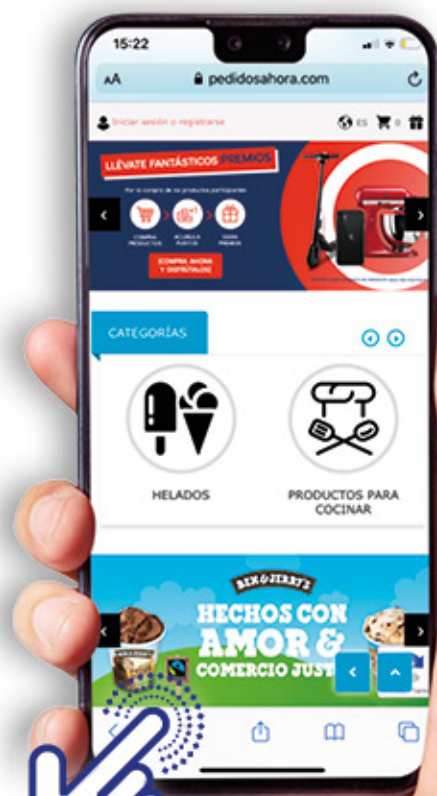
15:22

AA pedidosahora.com

Iniciar sesión o registrarse

ES 0

LLÉVATE FANTÁSTICOS PREMIOS

Por la compra de los productos participantes

COMPRA PRODUCTOS

ACUMULA PUNTOS

GANA PREMIOS

¡COMPRA AHORA Y DISFRÚTALOS!

CATEGORÍAS

HELADOS

PRODUCTOS PARA COCINAR

BEN & JERRY'S

HECHOS CON AMOR & COMERCIO JUST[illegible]